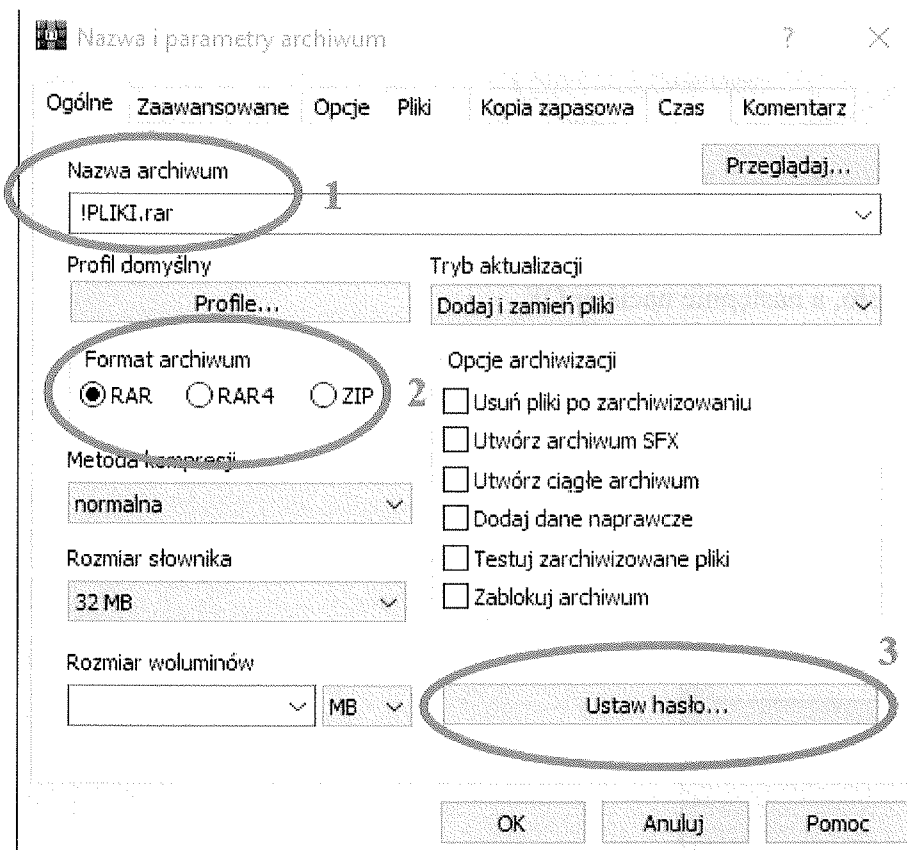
Nazwa i parametry archiwum ? ×

Ogólne Zaawansowane Opcje Pliki Kopia zapasowa Czas Komentarz

Nazwa archiwum

Przeglądaj...

1

!PLIKI.rar

Profil domyślny

Profile...

Tryb aktualizacji

Dodaj i zamień pliki

Format archiwum

RAR RAR4 ZIP

2

Opcje archiwizacji

Usuń pliki po zarchiwizowaniu

Utwórz archiwum SFX

Utwórz ciągłe archiwum

Dodaj dane naprawcze

Testuj zarchiwizowane pliki

Zablokuj archiwum

Metoda kompresji

normalna

Rozmiar słownika

32 MB

Rozmiar woluminów

MB

3

Ustaw hasło...

OK Anuluj Pomoc